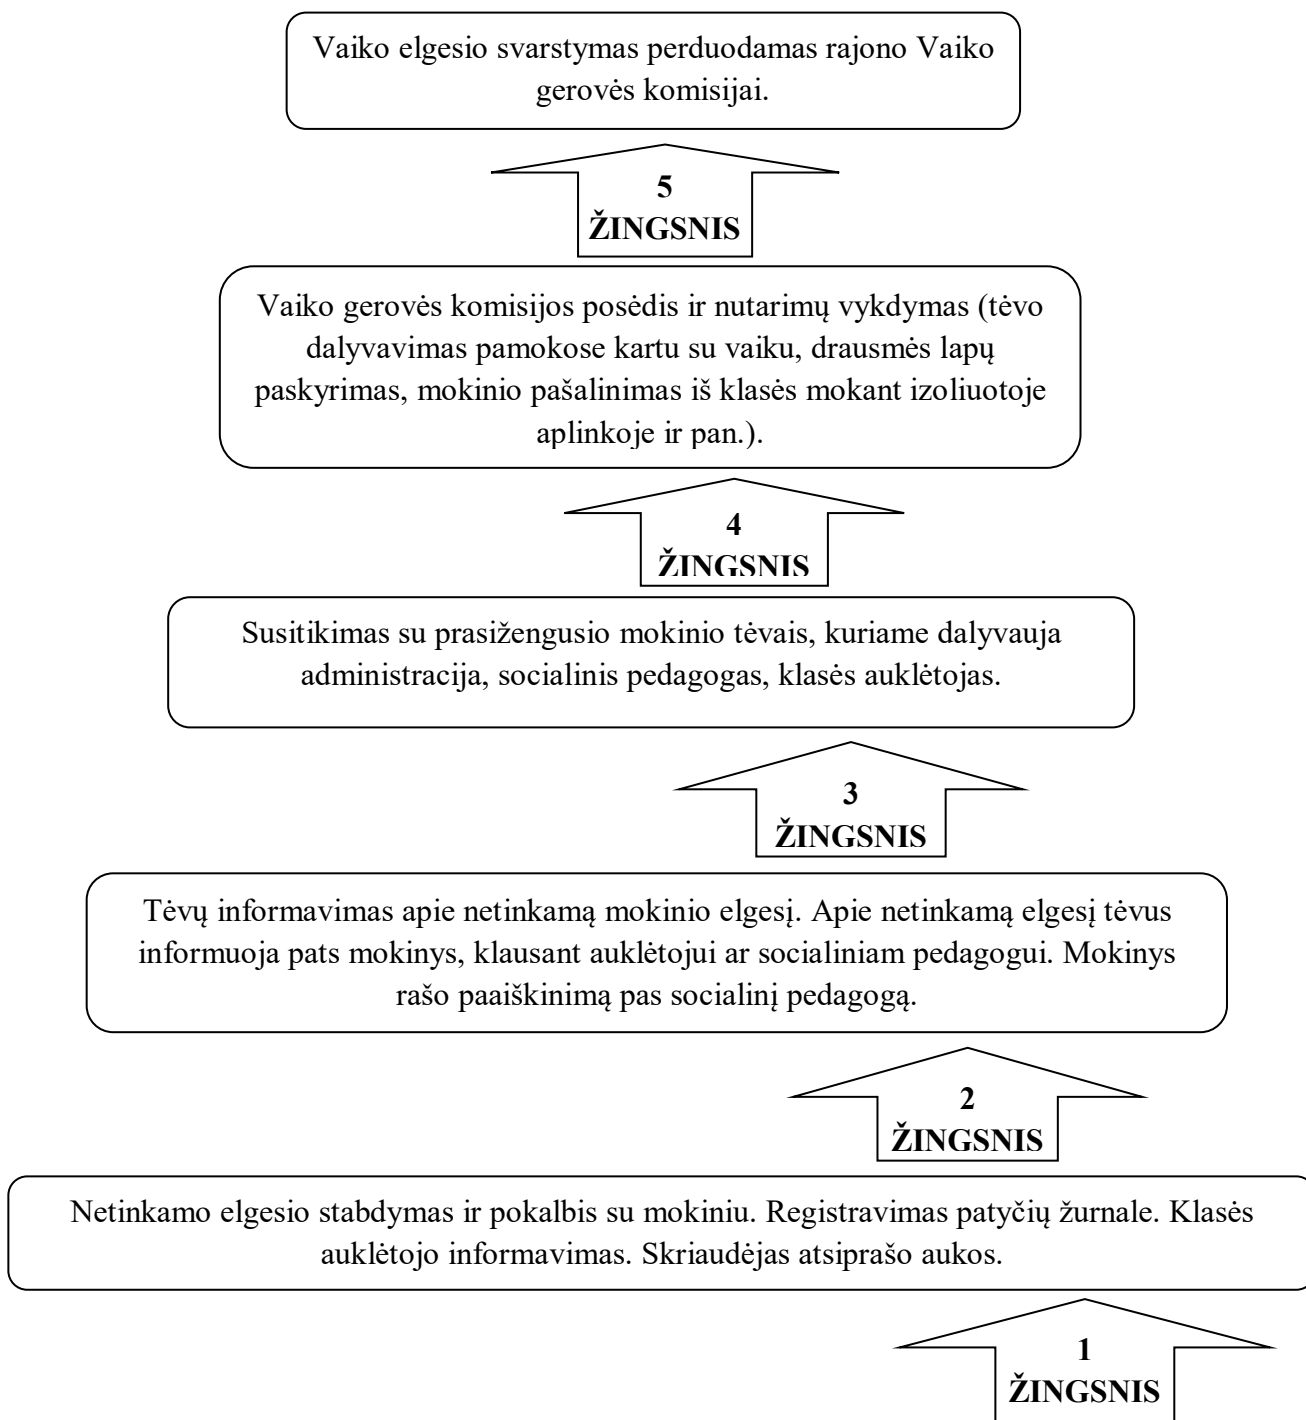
Vaiko elgesio svarstymas perduodamas rajono Vaiko gerovės komisijai.

5
ŽINGSNIS

Vaiko gerovės komisijos posėdis ir nutarimų vykdymas (tėvo dalyvavimas pamokose kartu su vaiku, drausmės lapų paskyrimas, mokinio pašalinimas iš klasės mokant izoliuotoje aplinkoje ir pan.).

4
ŽINGSNIS

Susitikimas su prasižengusio mokinio tėvais, kuriame dalyvauja administracija, socialinis pedagogas, klasės auklėtojas.

3
ŽINGSNIS

Tėvų informavimas apie netinkamą mokinio elgesį. Apie netinkamą elgesį tėvus informuoja pats mokinys, klausant auklėtojui ar socialiniam pedagogui. Mokinys rašo paaiškinimą pas socialinį pedagogą.

2
ŽINGSNIS

Netinkamo elgesio stabdymas ir pokalbis su mokiniu. Registravimas patyčių žurnale. Klasės auklėtojo informavimas. Skriaudėjas atsiprašo aukos.

1
ŽINGSNIS